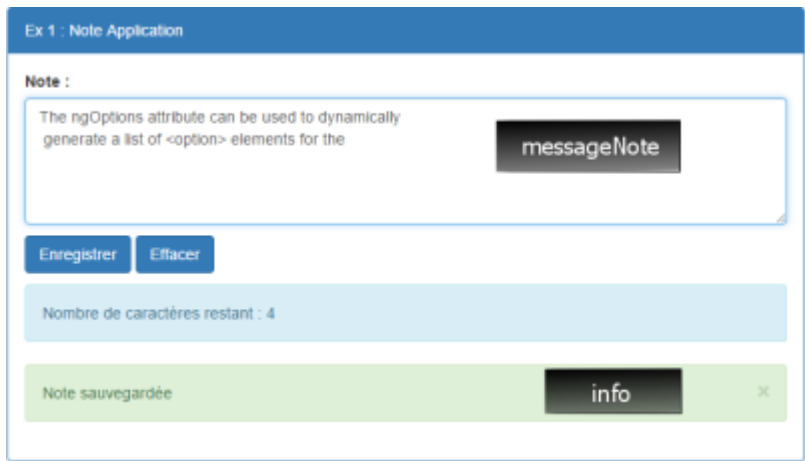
Ex 1 : Note Application

Note :

The ngOptions attribute can be used to dynamically generate a list of <option> elements for the

messageNote

Enregistrer Effacer

Nombre de caractères restant : 4

Note sauvegardée

info

×